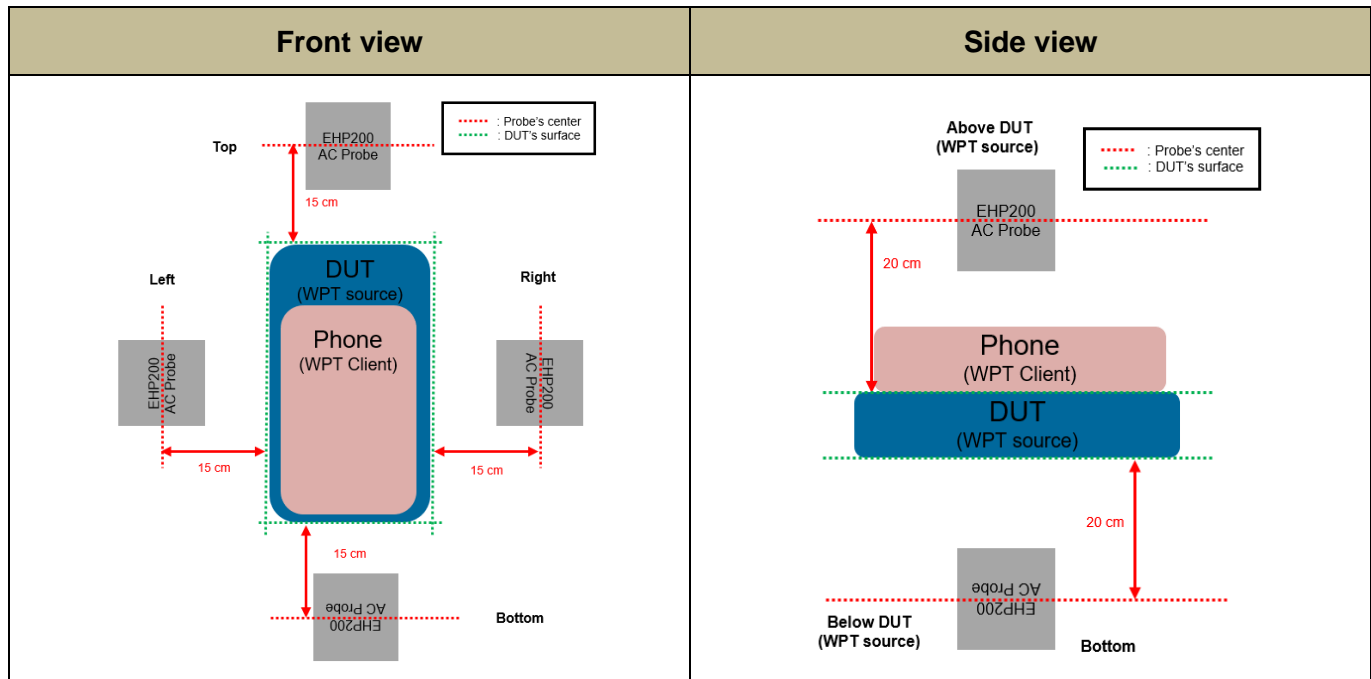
| Front view | Side view |
|---|---|
| : Probe's center<br>: DUT's surface<br>Top<br>EHP200 AC Probe<br>15 cm<br>DUT (WPT source)<br>Left<br>Right<br>EHP200 AC Probe<br>Phone (WPT Client)<br>EHP200 AC Probe<br>15 cm<br>15 cm<br>15 cm<br>EHP200 AC Probe<br>Bottom | Above DUT (WPT source)<br>: Probe's center<br>: DUT's surface<br>EHP200 AC Probe<br>20 cm<br>Phone (WPT Client)<br>DUT (WPT source)<br>20 cm<br>EHP200 AC Probe<br>Below DUT (WPT source)<br>Bottom |